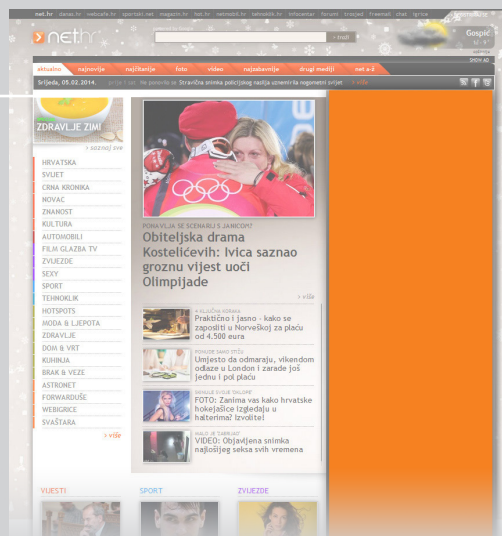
net.hr dnevnik.hr webcafe.hr sportski.net magazin.hr hot.hr net.net sokoloko.hr forum tražilica freemail chat igrice

net.hr

traži

Gospić

aktualno najnovije najčitanije foto video najzabavnije drugi mediji net a-ž

Srijeda, 05.02.2014.

prije 1 sat Ne propustite Stravična snimka policijskog nasilja uznemirila nogometni svijet > više

ZDRAVLJE ZIMI

> saznaj ove

HRVATSKA
SVIJET
CRNA KRONIKA
NOVAC
ZNANOST
KULTURA
AUTOMOBILI
FILM GLAZBA TV
ZVIJEZDE
SEXY
SPORT
TEHNOKLIK
HOTSPOTS
MODA & LJEPOTA
ZDRAVLJE
DOM & VRT
KUHINJA
BRAK & VEZE
ASTRONET
FORWARDUŠE
WEBIGRICE
SVAŠTARA

> više

PUKAO JE SE SCENARIJ S JANICOM?

Obiteljska drama Kostelićevih: Ivica saznao groznu vijest uoči Olimpijade

> više

Praktično i jasno - kako se zaposliti u Norveškoj za plaću od 4.500 eura

Umjesto da odmaraju, vikendom odlaze u London i zarade još jednu i pol plaću

FOTO: Zanima vas kako hrvatske hokejašice izgledaju u haltorima? Izvolite!

VIDEO: Objavljena snimka najbolji seksa svih vremena

VIJESTI

SPORT

ZVIJEZDE